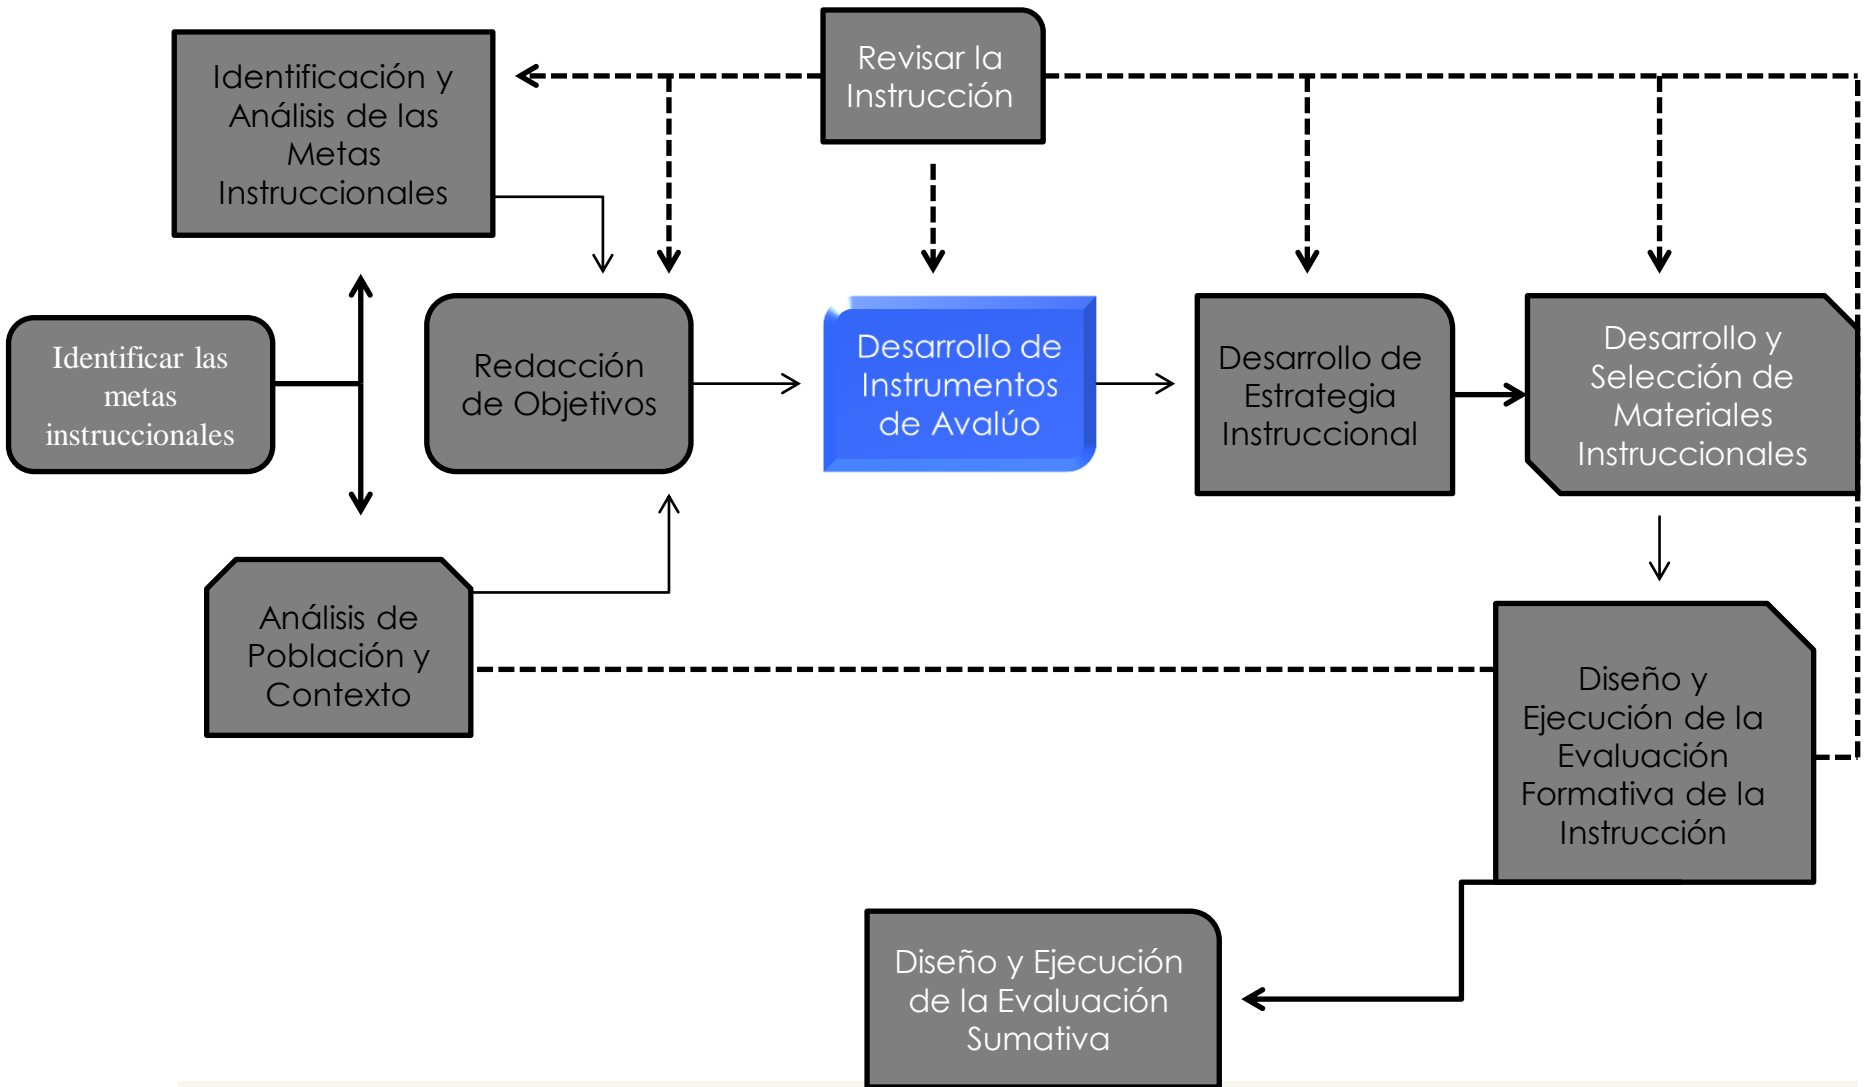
Identificación y Análisis de las Metas Instruccionales

Revisar la Instrucción

Identificar las metas instruccionales

Redacción de Objetivos

Desarrollo de Instrumentos de Avalúo

Desarrollo de Estrategia Instruccional

Desarrollo y Selección de Materiales Instruccionales

Análisis de Población y Contexto

Diseño y Ejecución de la Evaluación Formativa de la Instrucción

Diseño y Ejecución de la Evaluación Sumativa